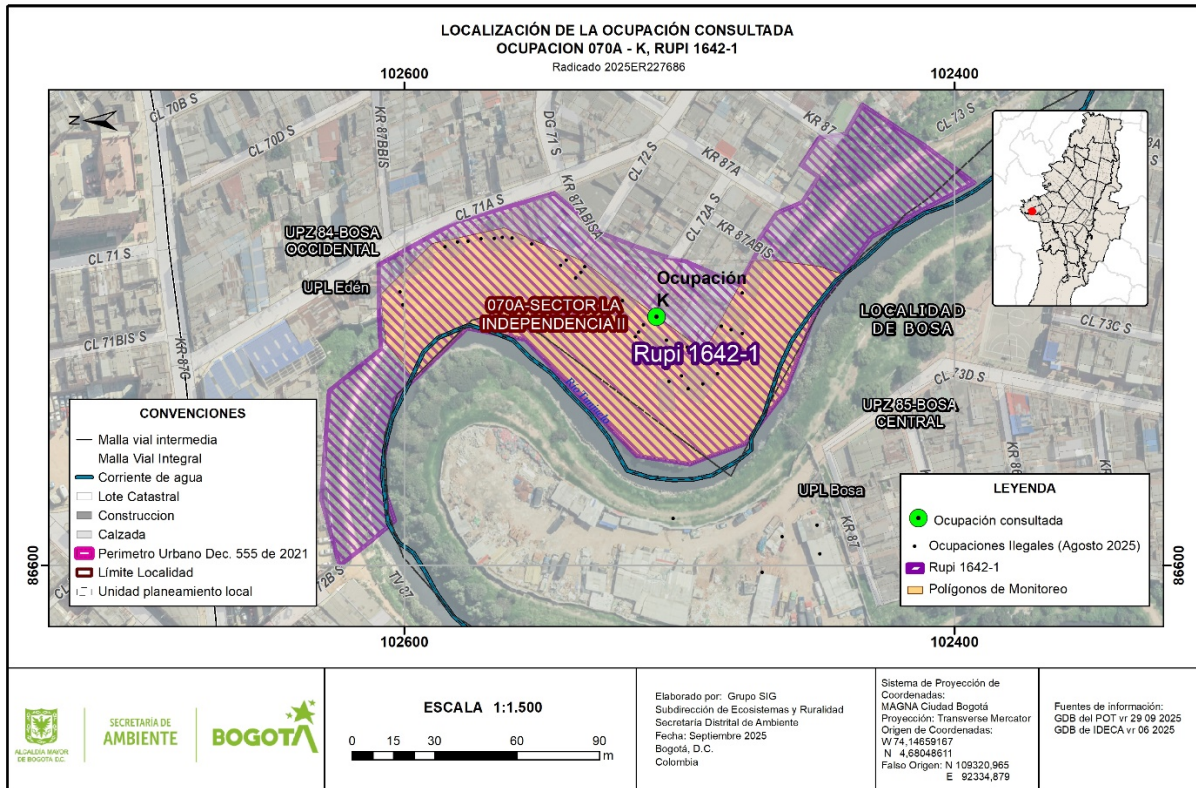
LOCALIZACIÓN DE LA OCUPACIÓN CONSULTADA
OCUPACION 070A - K, RUPI 1642-1
Radicado 2025ER227686

102600
102400
102600
102400
86600
86600

N

CL 70B S
CL 70D S
KR 87BBIS
DG 71 S
CL 72 S
KR 87
CL 73 S
KR 87A
CL 71A S
KR 87ABISA
CL 72A S
KR 87ABIS
CL 71 S
UPZ 84-BOSA OCCIDENTAL
UPL Edén
Ocupación K
070A-SECTOR LA INDEPENDENCIA II
Rupi 1642-1
LOCALIDAD DE BOSA
CL 71BIS S
KR 87C
CL 73C S
CL 73D S
UPZ 85-BOSA CENTRAL
Rio Tunjuelo
UPL Bosa
KR 87
12B S
TV 87

CONVENCIONES
Malla vial intermedia
Malla Vial Integral
Corriente de agua
Lote Catastral
Construccion
Calzada
Perimetro Urbano Dec. 555 de 2021
Límite Localidad
Unidad planeamiento local

LEYENDA
Ocupación consultada
Ocupaciones Ilegales (Agosto 2025)
Rupi 1642-1
Polígonos de Monitoreo

ALCALDÍA MAYOR DE BOGOTÁ D.C.
SECRETARÍA DE AMBIENTE
BOGOTÁ

ESCALA 1:1.500
0 15 30 60 90 m

Elaborado por: Grupo SIG
Subdirección de Ecosistemas y Ruralidad
Secretaría Distrital de Ambiente
Fecha: Septiembre 2025
Bogotá, D.C.
Colombia

Sistema de Proyección de Coordenadas:
MAGNA Ciudad Bogotá
Proyección: Transverse Mercator
Origen de Coordenadas:
W 74,14659167
N 4,68048611
Falso Origen: N 109320,965
E 92334,879

Fuentes de información:
GDB del POT vr 29 09 2025
GDB de IDECA vr 06 2025